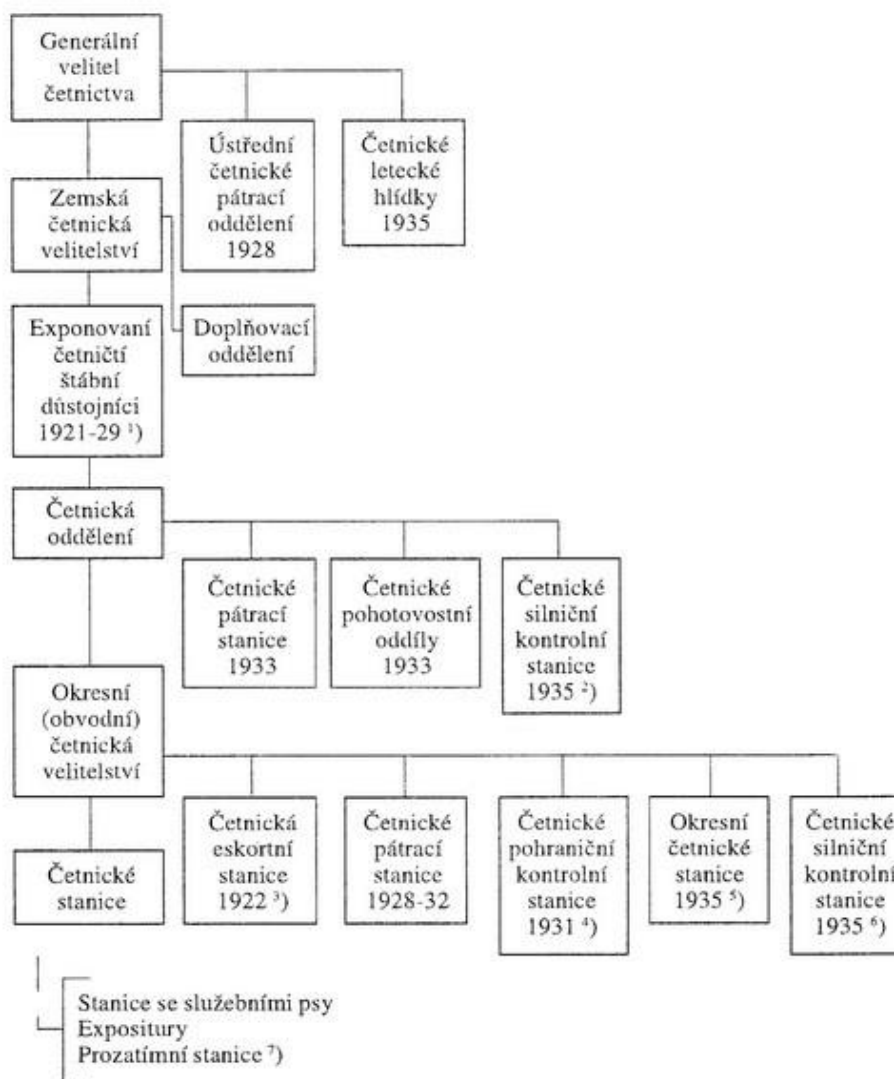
Generální velitel četnictva

Ústřední četnické pátrací oddělení 1928

Četnické letecké hlídky 1935

Zemská četnická velitelství

Doplňovací oddělení

Exponovaní četničtí štábní důstojníci 1921-29 $^{1}$)

Četnická oddělení

Četnické pátrací stanice 1933

Četnické pohotovostní oddíly 1933

Četnické silniční kontrolní stanice 1935 $^{2}$)

Okresní (obvodní) četnická velitelství

Četnické stanice

Četnická eskortní stanice 1922 $^{3}$)

Četnické pátrací stanice 1928-32

Četnické pohraniční kontrolní stanice 1931 $^{4}$)

Okresní četnické stanice 1935 $^{5}$)

Četnické silniční kontrolní stanice 1935 $^{6}$)

Stanice se služebními psy
Expositury
Prozatímní stanice $^{7}$)